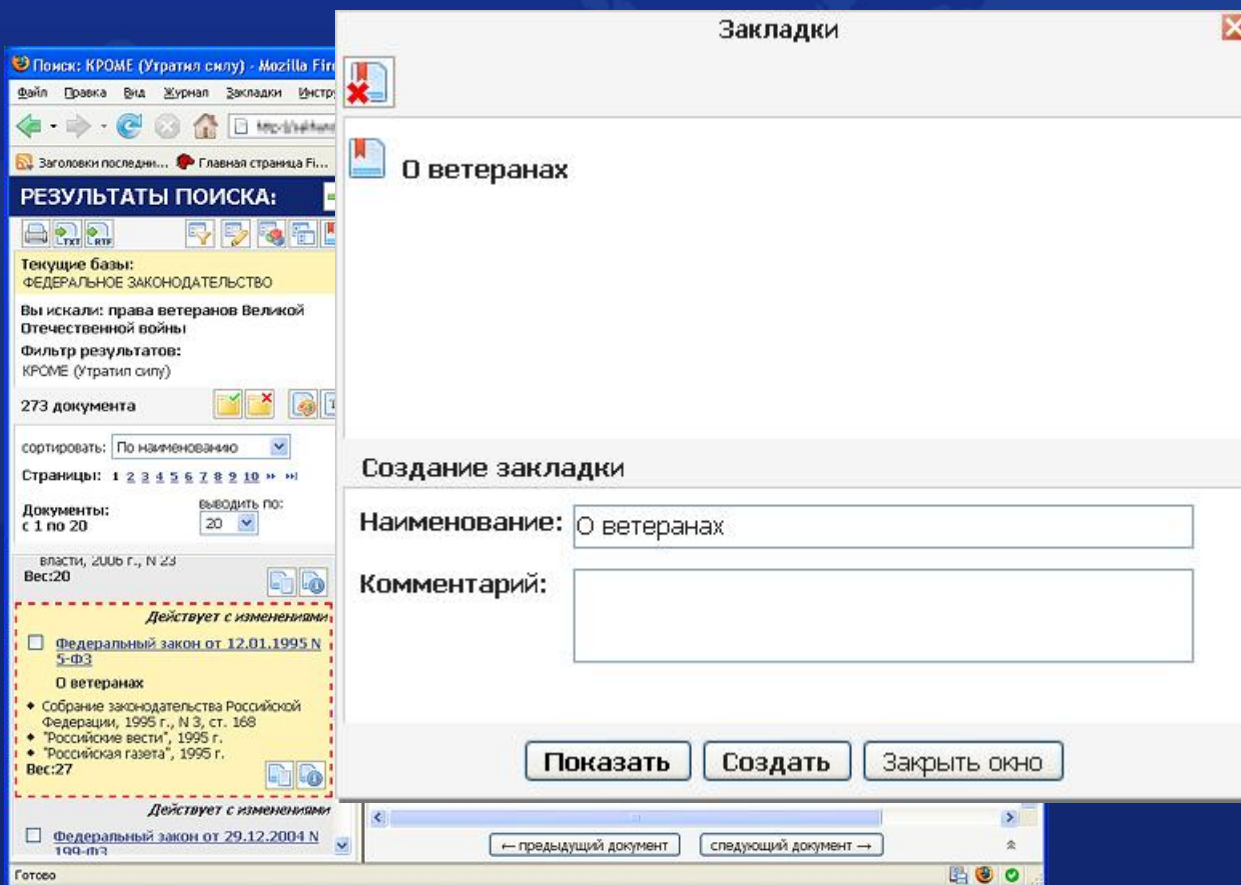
Поиск: КРОМЕ (Утратил силу) - Mozilla Fir

Файл Правка Вид Журнал Закладки Инстру

Заголовки последни... Главная страница Fi...

РЕЗУЛЬТАТЫ ПОИСКА:

TXT RTF

Текущие базы:
ФЕДЕРАЛЬНОЕ ЗАКОНОДАТЕЛЬСТВО

Вы искали: права ветеранов Великой Отечественной войны

Фильтр результатов:
КРОМЕ (Утратил силу)

273 документа

сортировать: По наименованию

Страницы: 1 2 3 4 5 6 7 8 9 10 » »|

Документы: с 1 по 20

выводить по: 20

власти, 2006 г., N 23
Вес:20

Действует с изменениями

Федеральный закон от 12.01.1995 N 5-ФЗ

О ветеранах

• Собрание законодательства Российской Федерации, 1995 г., N 3, ст. 168
• "Российские вести", 1995 г.
• "Российская газета", 1995 г.
Вес:27

Действует с изменениями

Федеральный закон от 29.12.2004 N 199-ФЗ

Готово

Закладки

О ветеранах

Создание закладки

Наименование: О ветеранах

Комментарий:

Показать Создать Закрыть окно

← предыдущий документ следующий документ →